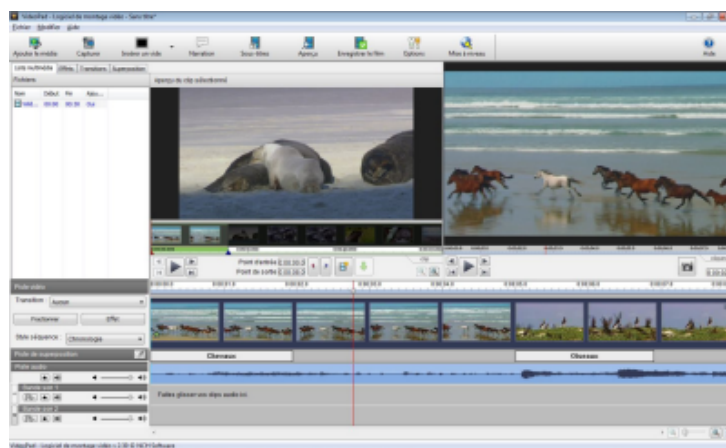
VideoPad - Logiciel de montage vidéo - Sans titre*

Fichier Modifier Aide

Ajouter le média Capturer Insérer un vide Narration Sous-titres Aperçu Enregistrer le film Options Mise à niveau Aide

Liste multimédia Effets Transitions Suppression

Fichiers

Nom Début Fin Ajou...

Aperçu du clip sélectionné

Point d'entrée 0:00:00.0

Point de sortie 0:00:00.0

Piste vidéo

Transition Aucun

Fractionner Effet

Style séquence Chronologique

Piste de superposition

Piste audio

Chevaux

Chevaux

Faites glisser vos clips audio ici

VideoPad - Logiciel de montage vidéo v 2.30 © NCH Software